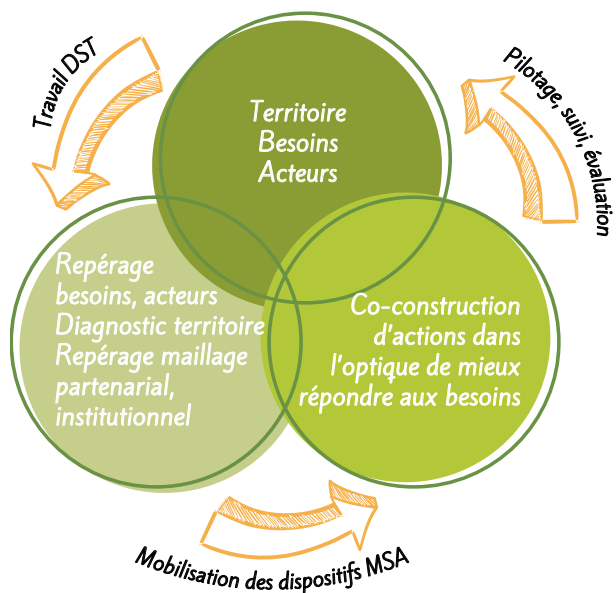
Travail DST

Pilotage, suivi, évaluation

Territoire
Besoins
Acteurs

Repérage besoins, acteurs
Diagnostic territoire
Repérage maillage partenarial, institutionnel

Co-construction d'actions dans l'optique de mieux répondre aux besoins

Mobilisation des dispositifs MSA